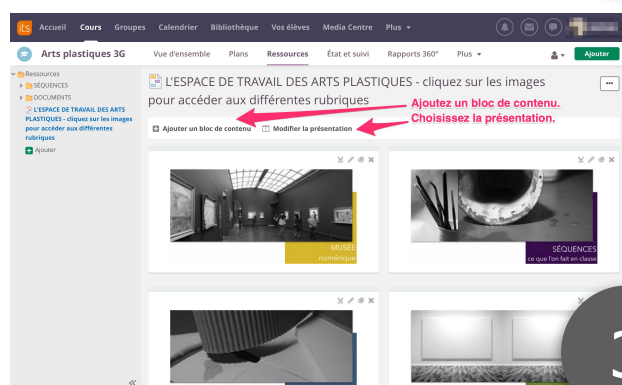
its Accueil Cours Groupes Calendrier Bibliothèque Vos élèves Media Centre Plus ▾

Arts plastiques 3G Vue d'ensemble Plans Ressources État et suivi Rapports 360° Plus ▾ Ajouter

Ressources
SÉQUENCES
DOCUMENTS
L'ESPACE DE TRAVAIL DES ARTS PLASTIQUES - cliquez sur les images pour accéder aux différentes rubriques
Ajouter

L'ESPACE DE TRAVAIL DES ARTS PLASTIQUES - cliquez sur les images pour accéder aux différentes rubriques

Ajoutez un bloc de contenu.
Choisissez la présentation.

Ajouter un bloc de contenu Modifier la présentation

MUSÉE
numérique

SÉQUENCES
ce que l'on fait en classe

«